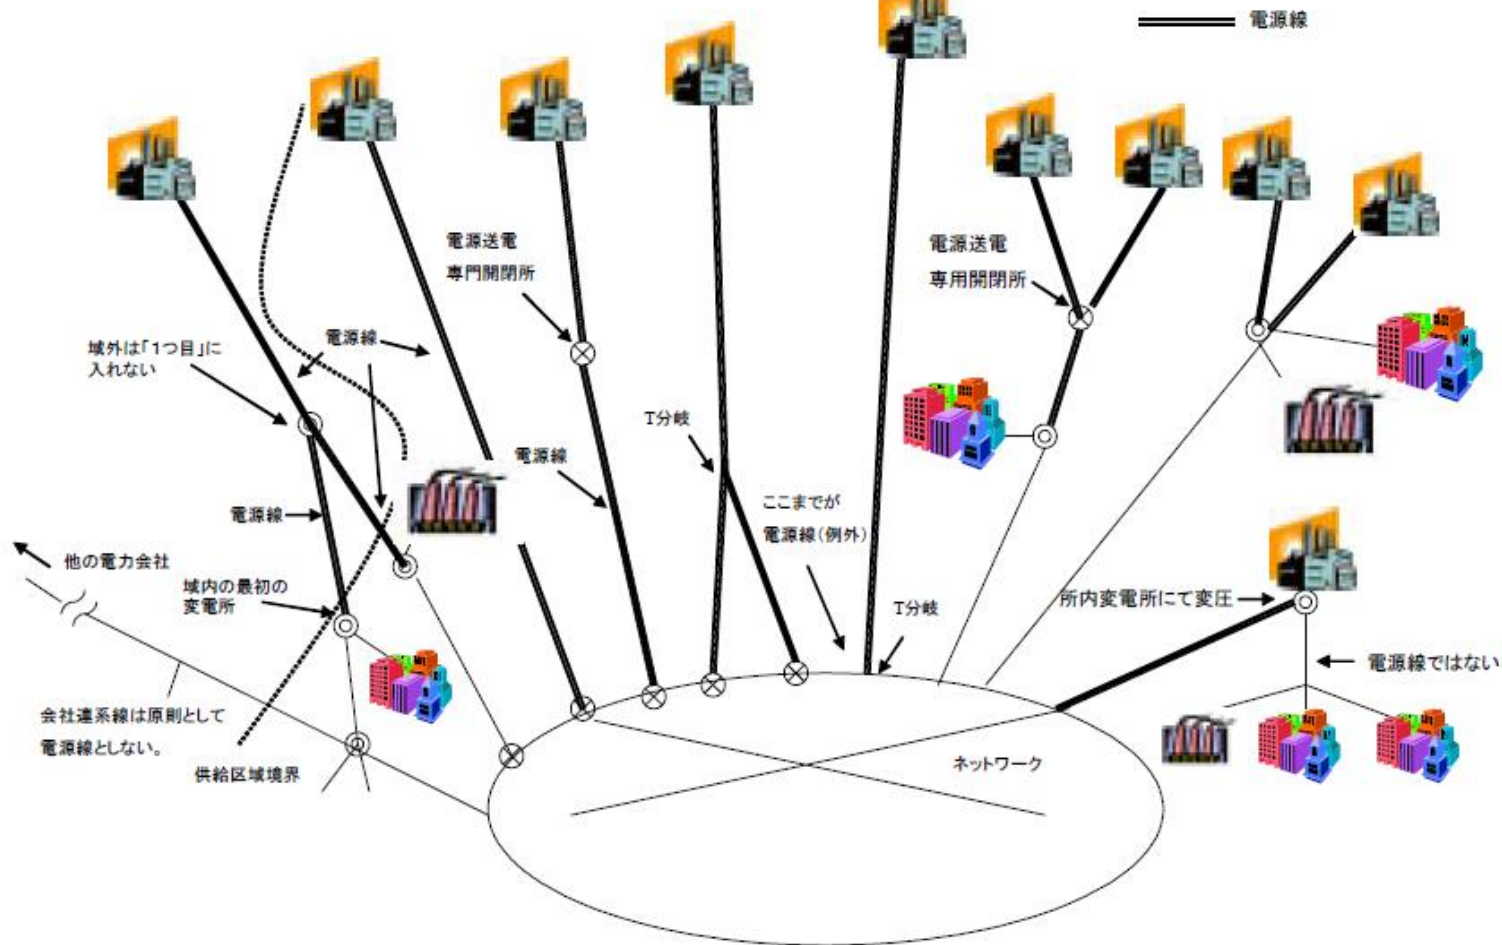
電源線

電源送電
専門開閉所

電源送電
専用開閉所

域外は「1つ目」に
入れない

電源線

T分岐

電源線

ここまでが
電源線(例外)

電源線

他の電力会社

域内の最初の
変電所

T分岐

所内変電所にて変圧

電源線ではない

会社連系線は原則として
電源線としない。

供給区域境界

ネットワーク